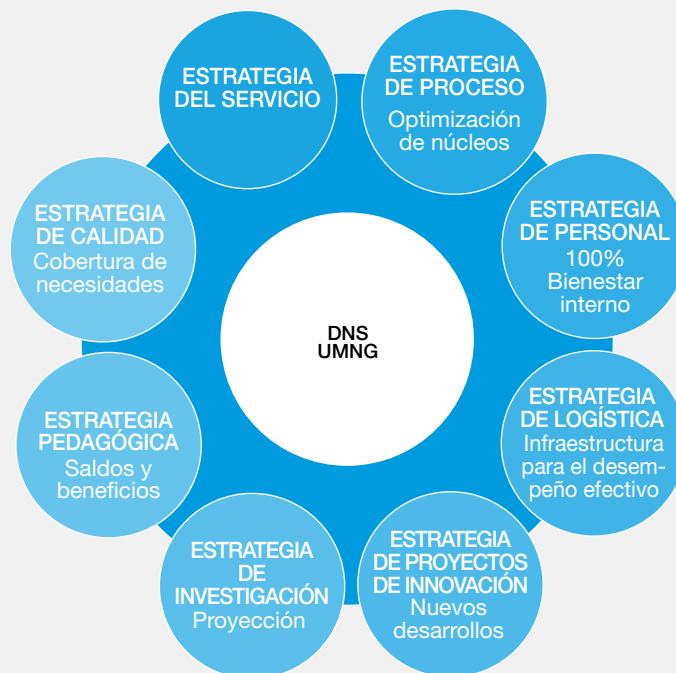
DNS
UMNG

ESTRATEGIA DEL SERVICIO

ESTRATEGIA DE PROCESO
Optimización de núcleos

ESTRATEGIA DE PERSONAL
100% Bienestar interno

ESTRATEGIA DE LOGÍSTICA
Infraestructura para el desempeño efectivo

ESTRATEGIA DE PROYECTOS DE INNOVACIÓN
Nuevos desarrollos

ESTRATEGIA DE INVESTIGACIÓN
Proyección

ESTRATEGIA PEDAGÓGICA
Saldos y beneficios

ESTRATEGIA DE CALIDAD
Cobertura de necesidades